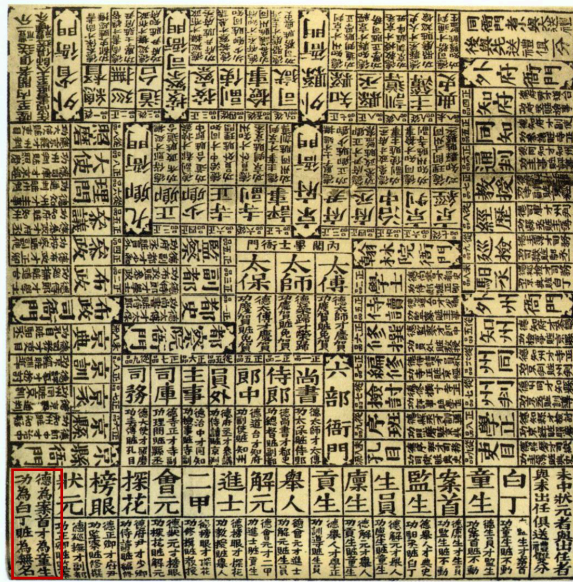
白丁
童生
案首
監生
生員
廩生
貢生
舉人
解元
進士
二甲
會元
探花
榜眼
狀元
德為蓋百才為狀元
功為白丁贓為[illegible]
內閣學士衙門
太傅
太師
太保
六部衙門
尚書
侍郎
郎中
員外
主事
司庫
司務
都察院衙門
翰林院衙門
外府衙門
知府
同知
通判
知州
同州
州判
吏目
典吏
布政司衙門
大使
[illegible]